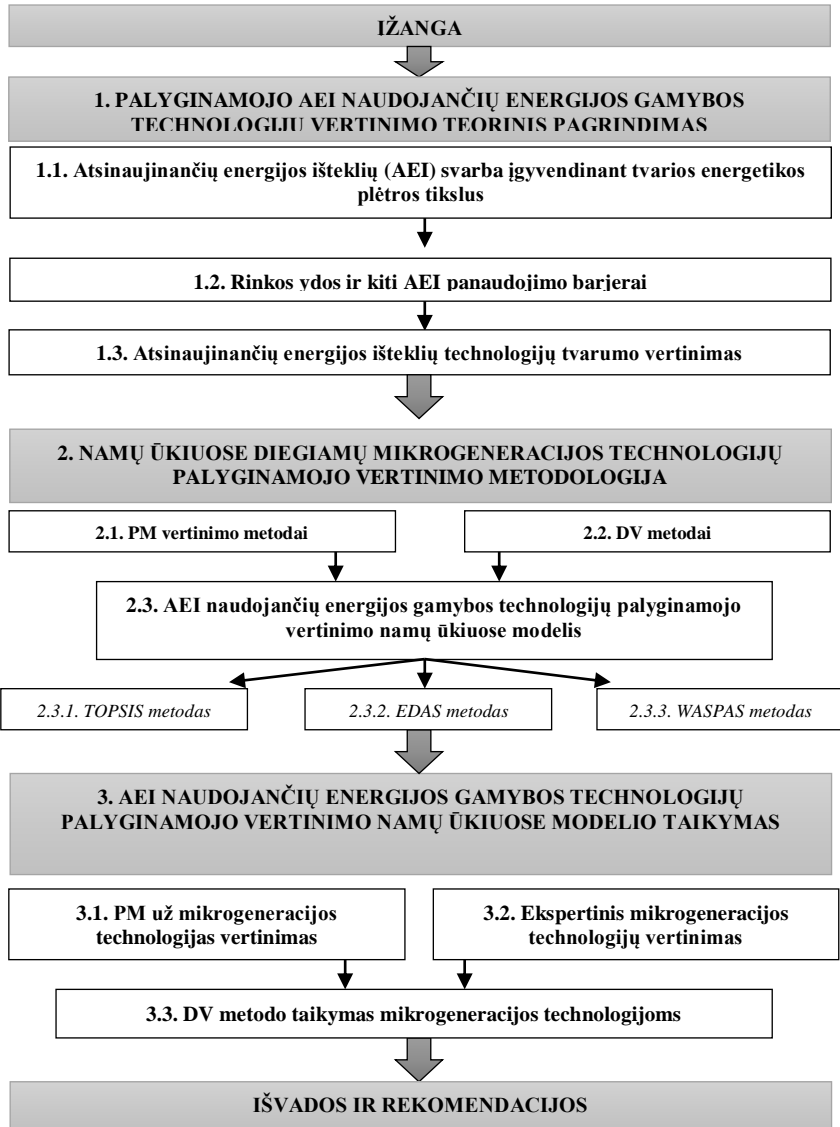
IŽANGA

1. PALYGINAMOJO AEI NAUDOJANČIŲ ENERGIJOS GAMYBOS TECHNOLOGIJŲ VERTINIMO TEORINIS PAGRINDIMAS

1.1. Atsinaujinančių energijos išteklių (AEI) svarba įgyvendinant tvarios energetikos plėtros tikslus

1.2. Rinkos ydos ir kiti AEI panaudojimo barjerai

1.3. Atsinaujinančių energijos išteklių technologijų tvarumo vertinimas

2. NAMŲ ŪKIUOSE DIEGIAMŲ MIKROGENERACIJOS TECHNOLOGIJŲ PALYGINAMOJO VERTINIMO METODOLOGIJA

2.1. PM vertinimo metodai

2.2. DV metodai

2.3. AEI naudojančių energijos gamybos technologijų palyginamojo vertinimo namų ūkiuose modelis

2.3.1. TOPSIS metodas

2.3.2. EDAS metodas

2.3.3. WASPAS metodas

3. AEI NAUDOJANČIŲ ENERGIJOS GAMYBOS TECHNOLOGIJŲ PALYGINAMOJO VERTINIMO NAMŲ ŪKIUOSE MODELIO TAIKYMAS

3.1. PM už mikrogeneracijos technologijas vertinimas

3.2. Ekspertinis mikrogeneracijos technologijų vertinimas

3.3. DV metodo taikymas mikrogeneracijos technologijoms

IŠVADOS IR REKOMENDACIJOS